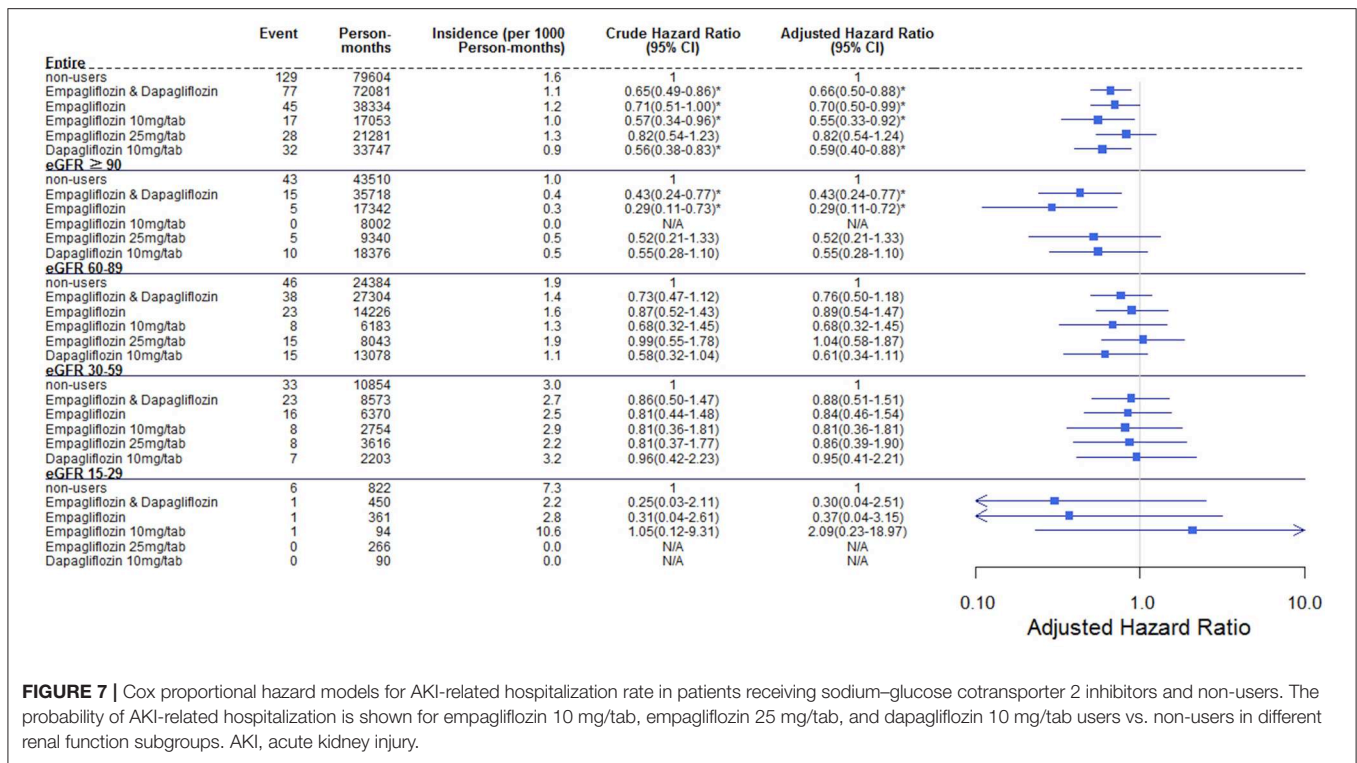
| | Event | Person-months | Insidence (per 1000 Person-months) | Crude Hazard Ratio (95% CI) | Adjusted Hazard Ratio (95% CI) |
|---|---|---|---|---|---|
| **Entire** | | | | | |
| non-users | 129 | 79604 | 1.6 | 1 | 1 |
| Empagliflozin & Dapagliflozin | 77 | 72081 | 1.1 | 0.65(0.49-0.86)* | 0.66(0.50-0.88)* |
| Empagliflozin | 45 | 38334 | 1.2 | 0.71(0.51-1.00)* | 0.70(0.50-0.99)* |
| Empagliflozin 10mg/tab | 17 | 17053 | 1.0 | 0.57(0.34-0.96)* | 0.55(0.33-0.92)* |
| Empagliflozin 25mg/tab | 28 | 21281 | 1.3 | 0.82(0.54-1.23) | 0.82(0.54-1.24) |
| Dapagliflozin 10mg/tab | 32 | 33747 | 0.9 | 0.56(0.38-0.83)* | 0.59(0.40-0.88)* |
| **eGFR ≥ 90** | | | | | |
| non-users | 43 | 43510 | 1.0 | 1 | 1 |
| Empagliflozin & Dapagliflozin | 15 | 35718 | 0.4 | 0.43(0.24-0.77)* | 0.43(0.24-0.77)* |
| Empagliflozin | 5 | 17342 | 0.3 | 0.29(0.11-0.73)* | 0.29(0.11-0.72)* |
| Empagliflozin 10mg/tab | 0 | 8002 | 0.0 | N/A | N/A |
| Empagliflozin 25mg/tab | 5 | 9340 | 0.5 | 0.52(0.21-1.33) | 0.52(0.21-1.33) |
| Dapagliflozin 10mg/tab | 10 | 18376 | 0.5 | 0.55(0.28-1.10) | 0.55(0.28-1.10) |
| **eGFR 60-89** | | | | | |
| non-users | 46 | 24384 | 1.9 | 1 | 1 |
| Empagliflozin & Dapagliflozin | 38 | 27304 | 1.4 | 0.73(0.47-1.12) | 0.76(0.50-1.18) |
| Empagliflozin | 23 | 14226 | 1.6 | 0.87(0.52-1.43) | 0.89(0.54-1.47) |
| Empagliflozin 10mg/tab | 8 | 6183 | 1.3 | 0.68(0.32-1.45) | 0.68(0.32-1.45) |
| Empagliflozin 25mg/tab | 15 | 8043 | 1.9 | 0.99(0.55-1.78) | 1.04(0.58-1.87) |
| Dapagliflozin 10mg/tab | 15 | 13078 | 1.1 | 0.58(0.32-1.04) | 0.61(0.34-1.11) |
| **eGFR 30-59** | | | | | |
| non-users | 33 | 10854 | 3.0 | 1 | 1 |
| Empagliflozin & Dapagliflozin | 23 | 8573 | 2.7 | 0.86(0.50-1.47) | 0.88(0.51-1.51) |
| Empagliflozin | 16 | 6370 | 2.5 | 0.81(0.44-1.48) | 0.84(0.46-1.54) |
| Empagliflozin 10mg/tab | 8 | 2754 | 2.9 | 0.81(0.36-1.81) | 0.81(0.36-1.81) |
| Empagliflozin 25mg/tab | 8 | 3616 | 2.2 | 0.81(0.37-1.77) | 0.86(0.39-1.90) |
| Dapagliflozin 10mg/tab | 7 | 2203 | 3.2 | 0.96(0.42-2.23) | 0.95(0.41-2.21) |
| **eGFR 15-29** | | | | | |
| non-users | 6 | 822 | 7.3 | 1 | 1 |
| Empagliflozin & Dapagliflozin | 1 | 450 | 2.2 | 0.25(0.03-2.11) | 0.30(0.04-2.51) |
| Empagliflozin | 1 | 361 | 2.8 | 0.31(0.04-2.61) | 0.37(0.04-3.15) |
| Empagliflozin 10mg/tab | 1 | 94 | 10.6 | 1.05(0.12-9.31) | 2.09(0.23-18.97) |
| Empagliflozin 25mg/tab | 0 | 266 | 0.0 | N/A | N/A |
| Dapagliflozin 10mg/tab | 0 | 90 | 0.0 | N/A | N/A |

0.10 1.0 10.0
Adjusted Hazard Ratio

**FIGURE 7 |** Cox proportional hazard models for AKI-related hospitalization rate in patients receiving sodium–glucose cotransporter 2 inhibitors and non-users. The probability of AKI-related hospitalization is shown for empagliflozin 10 mg/tab, empagliflozin 25 mg/tab, and dapagliflozin 10 mg/tab users vs. non-users in different renal function subgroups. AKI, acute kidney injury.